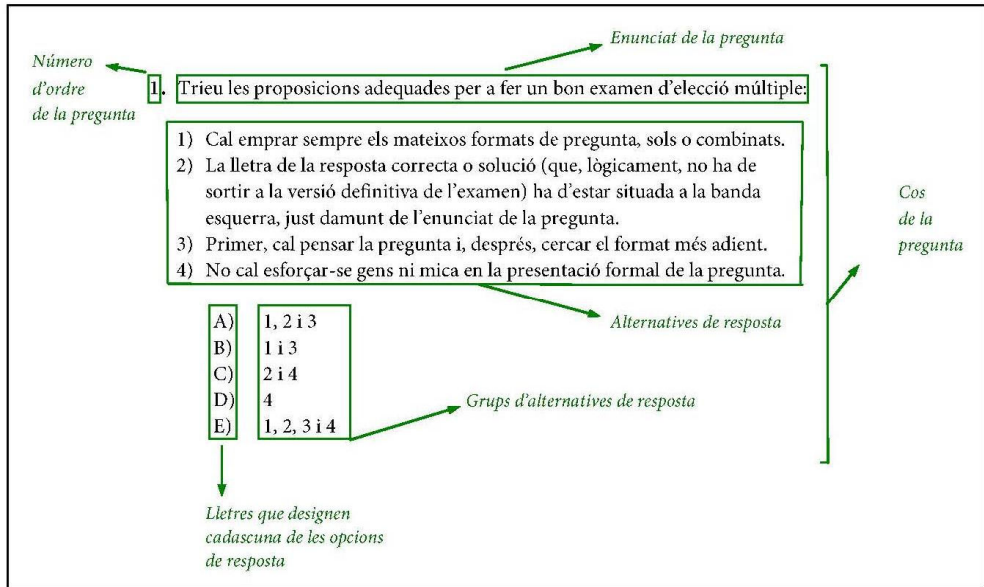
Enunciat de la pregunta

Número d'ordre de la pregunta

1. Trieu les proposicions adequades per a fer un bon examen d'elecció múltiple:

1) Cal emprar sempre els mateixos formats de pregunta, sols o combinats.
2) La lletra de la resposta correcta o solució (que, lògicament, no ha de sortir a la versió definitiva de l'examen) ha d'estar situada a la banda esquerra, just damunt de l'enunciat de la pregunta.
3) Primer, cal pensar la pregunta i, després, cercar el format més adient.
4) No cal esforçar-se gens ni mica en la presentació formal de la pregunta.

Cos de la pregunta

Alternatives de resposta

A) 1, 2 i 3
B) 1 i 3
C) 2 i 4
D) 4
E) 1, 2, 3 i 4

Grups d'alternatives de resposta

Lletres que designen cadascuna de les opcions de resposta